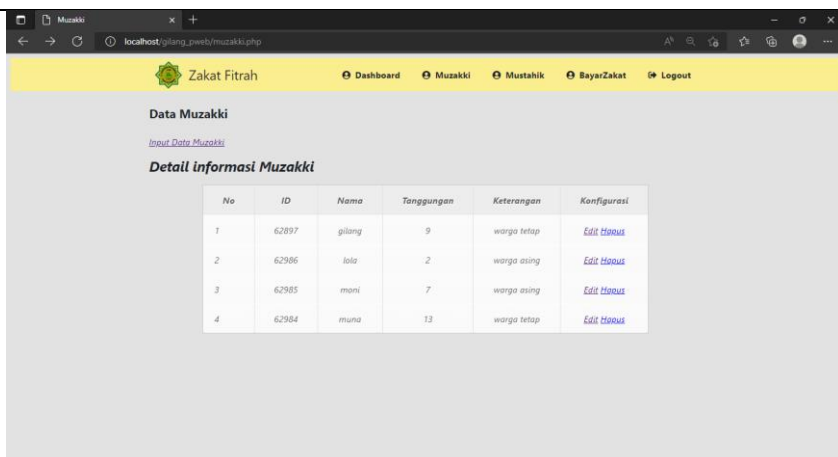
Muzakki

localhost/gilang_pweb/muzakki.php

Zakat Fitrah

Dashboard Muzakki Mustahik BayarZakat Logout

Data Muzakki

Input Data Muzakki

Detail informasi Muzakki

| No | ID | Nama | Tanggungan | Keterangan | Konfigurasi |
|---|---|---|---|---|---|
| 1 | 62897 | gilang | 9 | warga tetap | Edit Hapus |
| 2 | 62986 | lola | 2 | warga asing | Edit Hapus |
| 3 | 62985 | moni | 7 | warga asing | Edit Hapus |
| 4 | 62984 | muna | 13 | warga tetap | Edit Hapus |